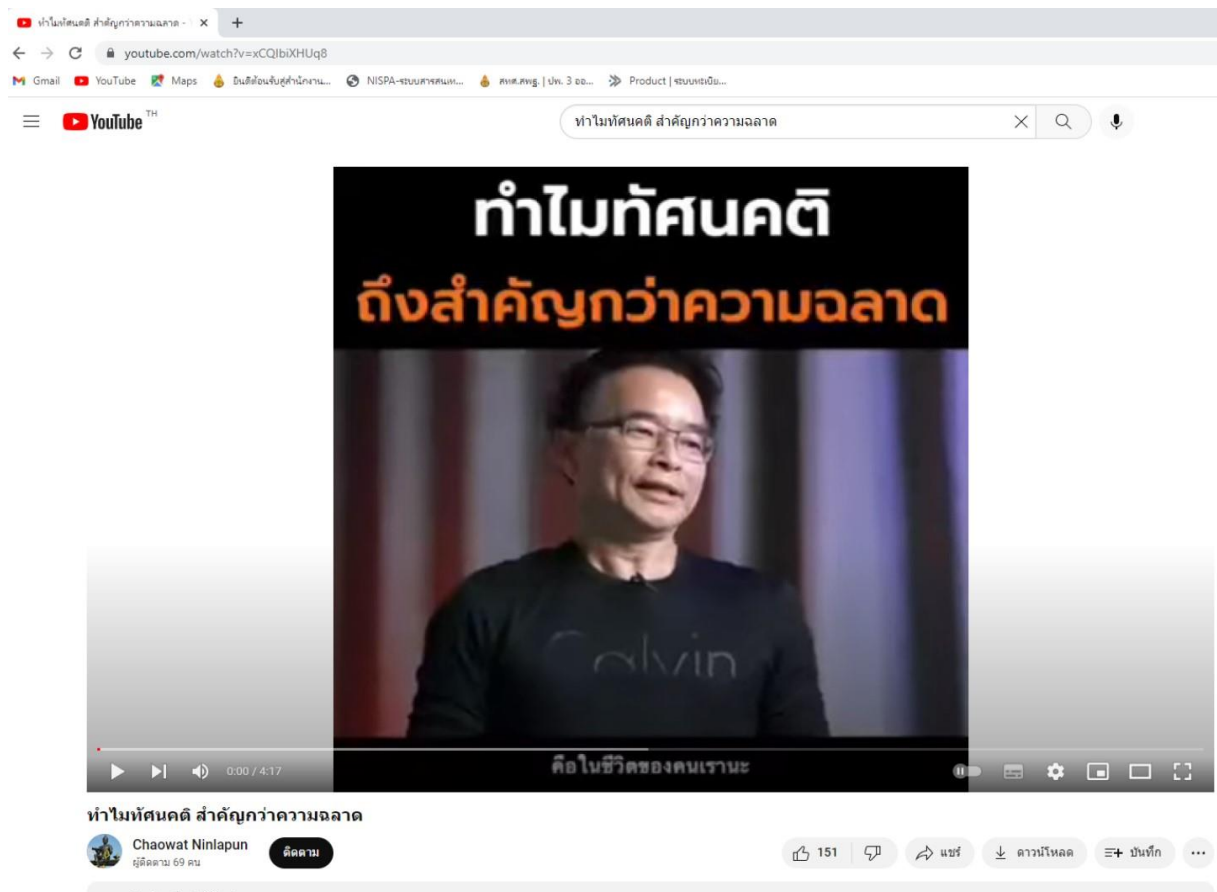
ทำไมทัศนคติ สำคัญกว่าความฉลาด - ×
youtube.com/watch?v=xCQIbiXHUq8
Gmail YouTube Maps ยินดีต้อนรับสู่สำนักงาน... NISPA-ระบบสารสนเท... สพฐ.สพฐ. | ปท. 3 ออ... Product | ระบบทะเบีย...
YouTube TH
ทำไมทัศนคติ สำคัญกว่าความฉลาด

ทำไมทัศนคติ
ถึงสำคัญกว่าความฉลาด

Calvin

0:00 / 4:17
คือในชีวิตของคนเรานะ

ทำไมทัศนคติ สำคัญกว่าความฉลาด
Chaowat Ninlapun
ผู้ติดตาม 69 คน
ติดตาม
151
แชร์
ดาวน์โหลด
บันทึก
...